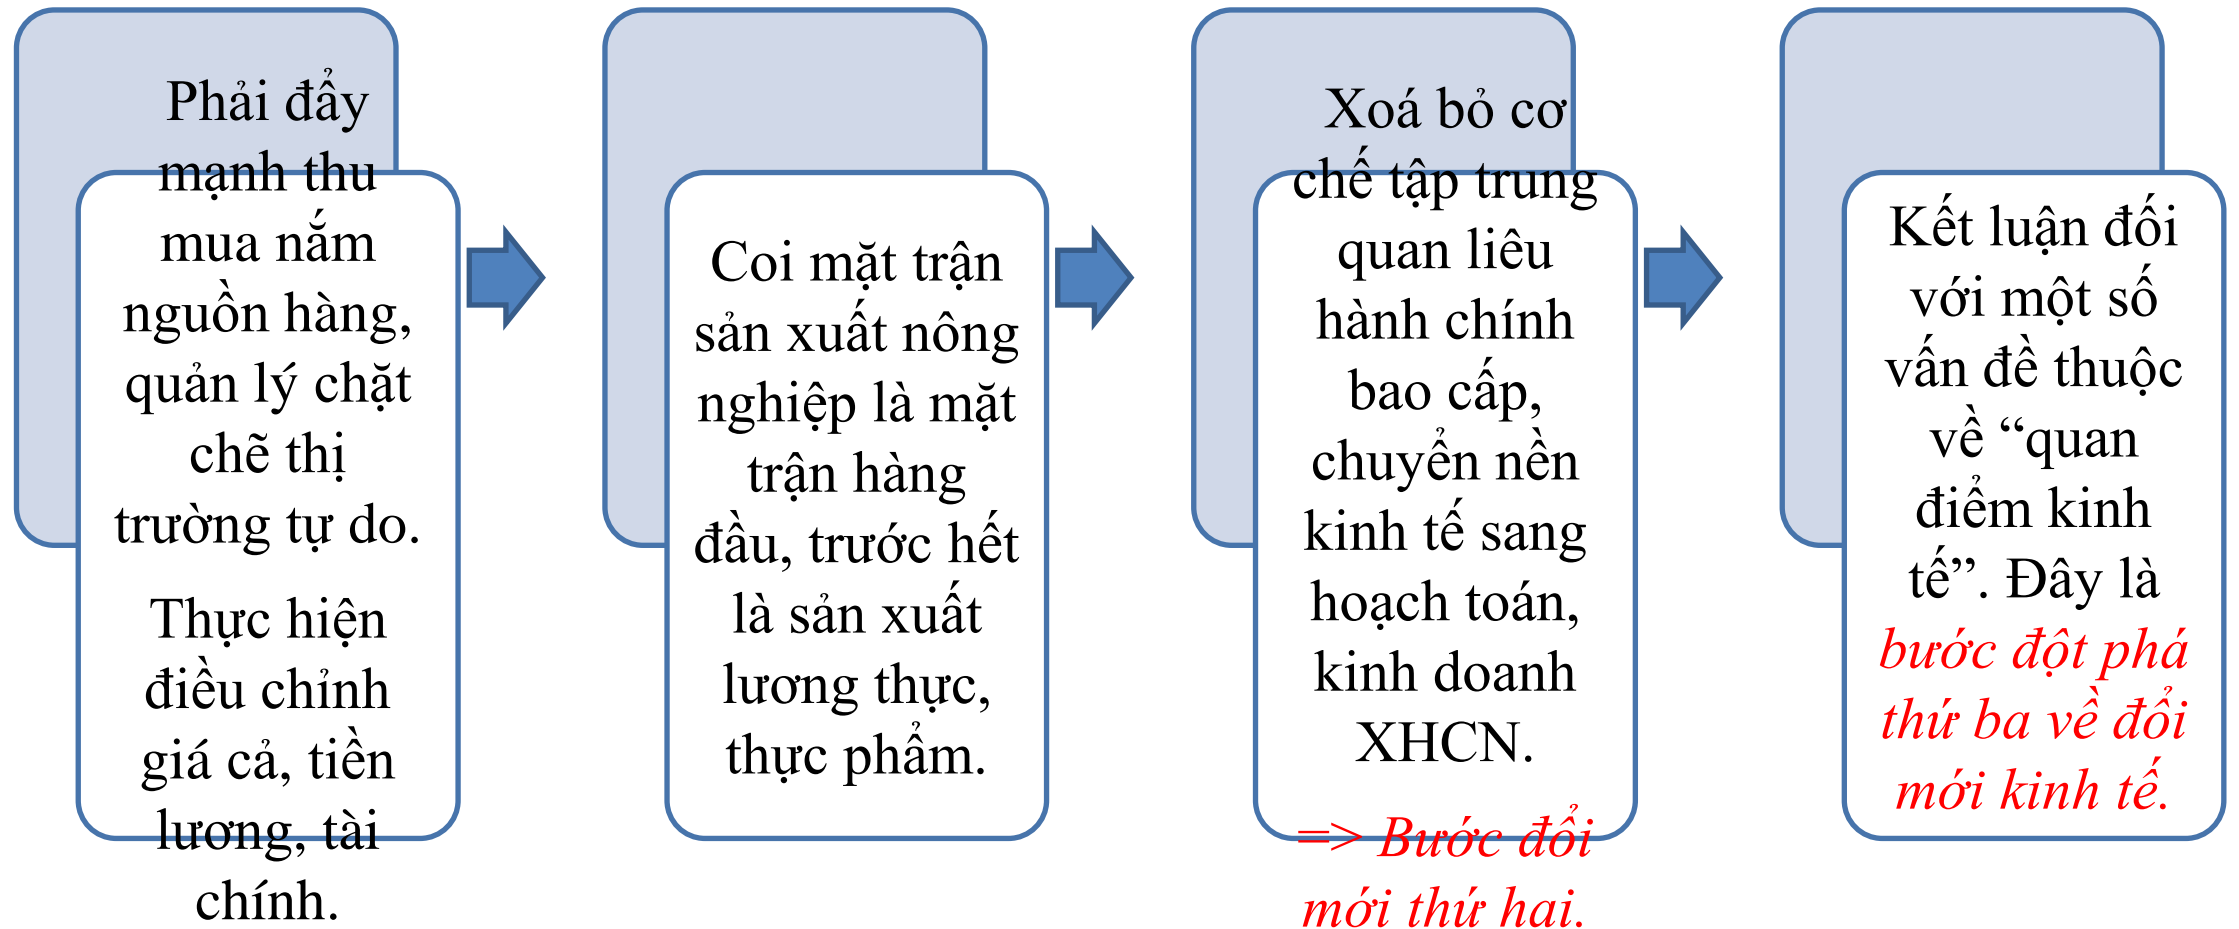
Phải đẩy mạnh thu mua nắm nguồn hàng, quản lý chặt chẽ thị trường tự do.

Thực hiện điều chỉnh giá cả, tiền lương, tài chính.

Coi mặt trận sản xuất nông nghiệp là mặt trận hàng đầu, trước hết là sản xuất lương thực, thực phẩm.

Xoá bỏ cơ chế tập trung quan liêu hành chính bao cấp, chuyển nền kinh tế sang hoạch toán, kinh doanh XHCN.

=> Bước đổi mới thứ hai.

Kết luận đối với một số vấn đề thuộc về “quan điểm kinh tế”. Đây là bước đột phá thứ ba về đổi mới kinh tế.